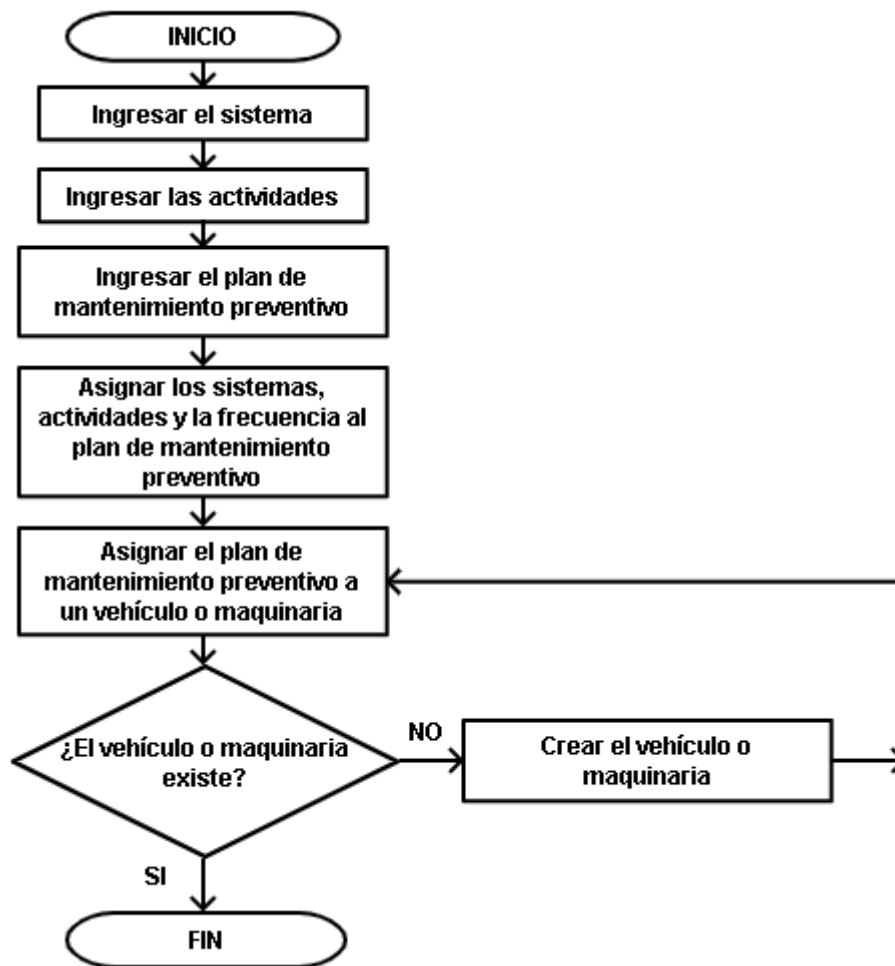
INICIO

Ingresar el sistema

Ingresar las actividades

Ingresar el plan de mantenimiento preventivo

Asignar los sistemas, actividades y la frecuencia al plan de mantenimiento preventivo

Asignar el plan de mantenimiento preventivo a un vehículo o maquinaria

¿El vehículo o maquinaria existe?

NO

Crear el vehículo o maquinaria

SI

FIN